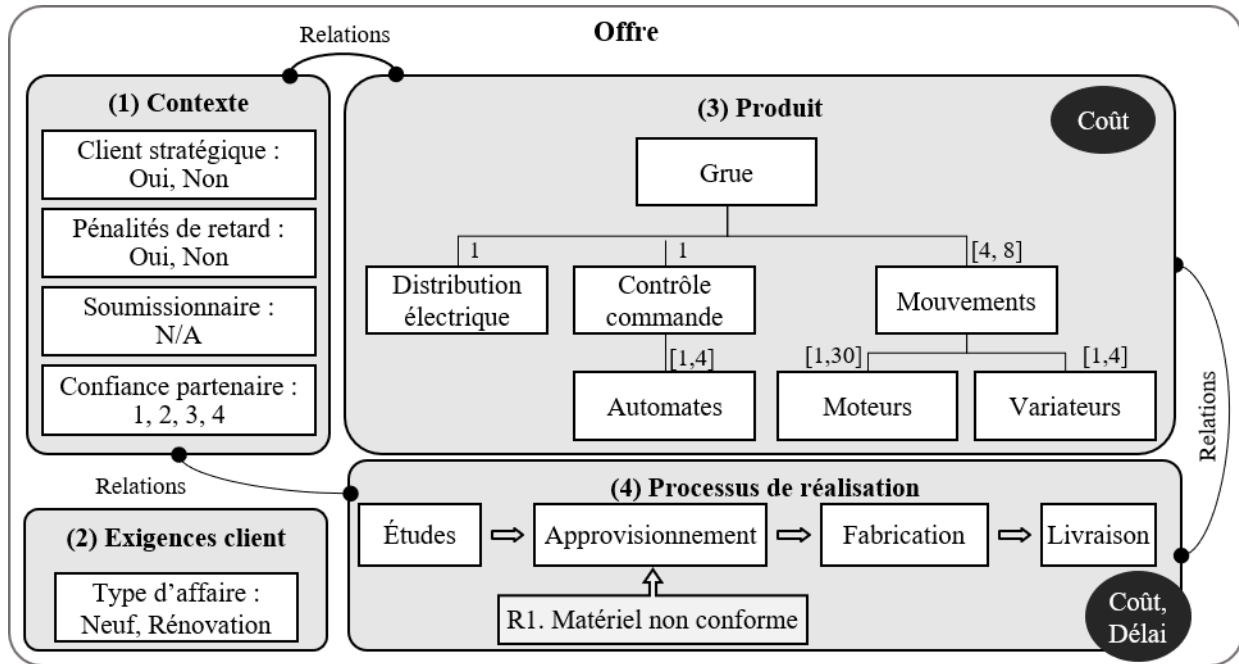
Offre

Relations

(1) Contexte

Client stratégique : Oui, Non

Pénalités de retard : Oui, Non

Soumissionnaire : N/A

Confiance partenaire : 1, 2, 3, 4

(3) Produit

Coût

Grue

1

1

[4, 8]

Distribution électrique

Contrôle commande

Mouvements

[1,4]

[1,30]

[1,4]

Automates

Moteurs

Variateurs

Relations

Relations

(2) Exigences client

Type d'affaire : Neuf, Rénovation

(4) Processus de réalisation

Études

Approvisionnement

Fabrication

Livraison

R1. Matériel non conforme

Coût, Délai